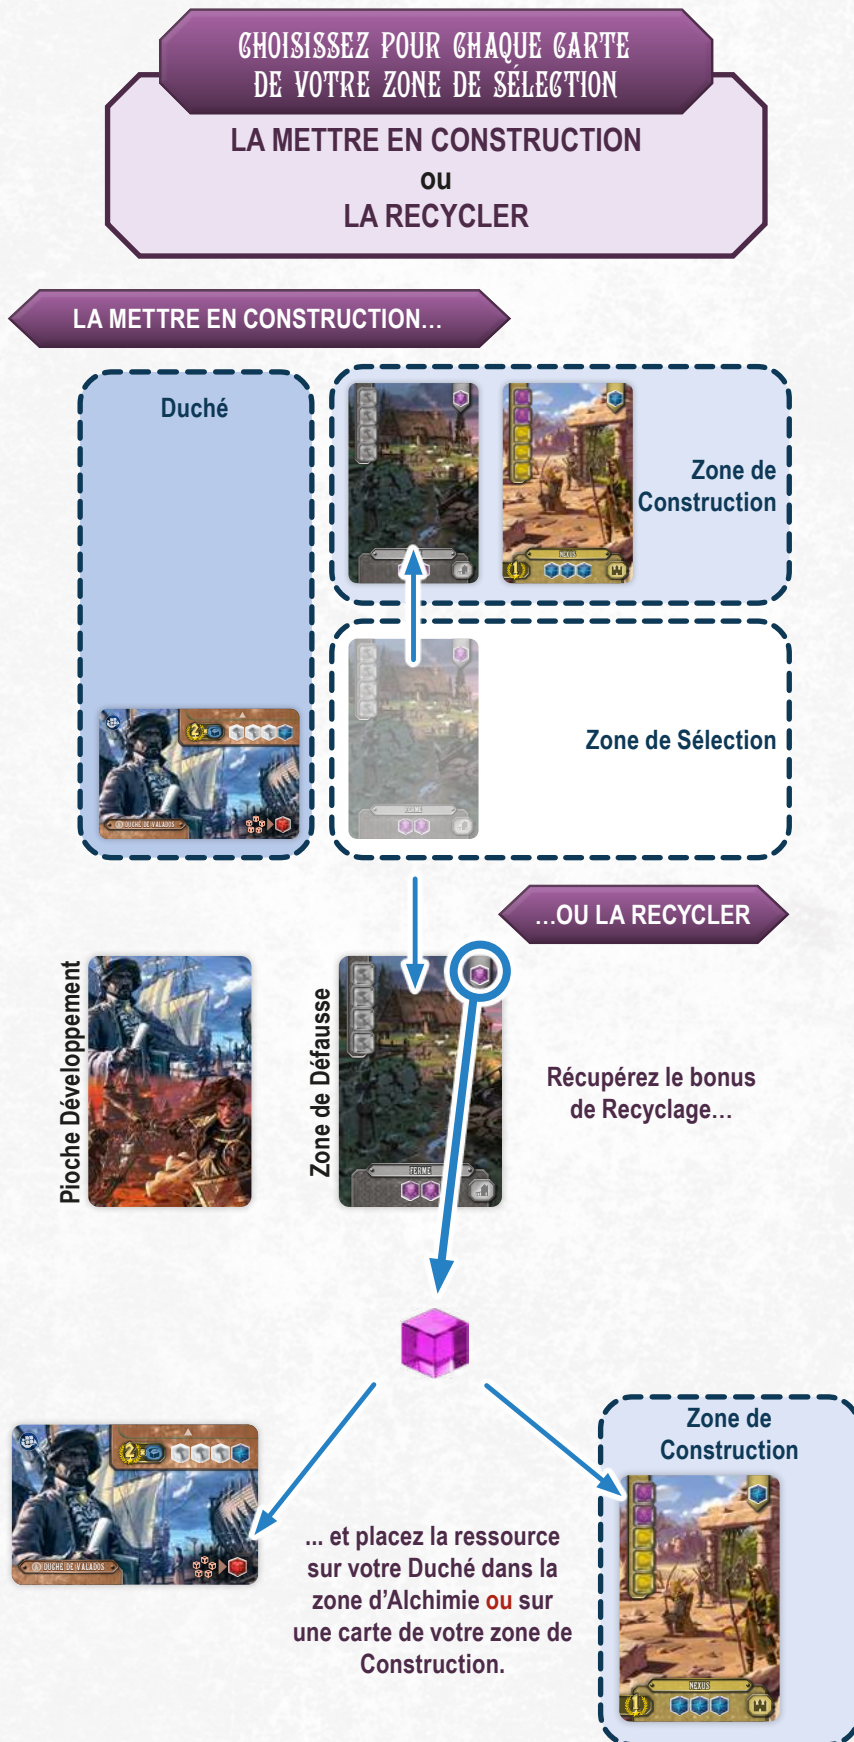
CHOISISSEZ POUR CHAQUE CARTE DE VOTRE ZONE DE SÉLECTION

LA METTRE EN CONSTRUCTION
ou
LA RECYCLER

LA METTRE EN CONSTRUCTION...

Duché

Zone de Construction

NEXUS

Zone de Sélection

FERME

DUCHÉ DE VALADOS

...OU LA RECYCLER

Pioche Développement

Zone de Défausse

FERME

Récupérez le bonus de Recyclage...

Zone de Construction

DUCHÉ DE VALADOS

... et placez la ressource sur votre Duché dans la zone d'Alchimie ou sur une carte de votre zone de Construction.

NEXUS